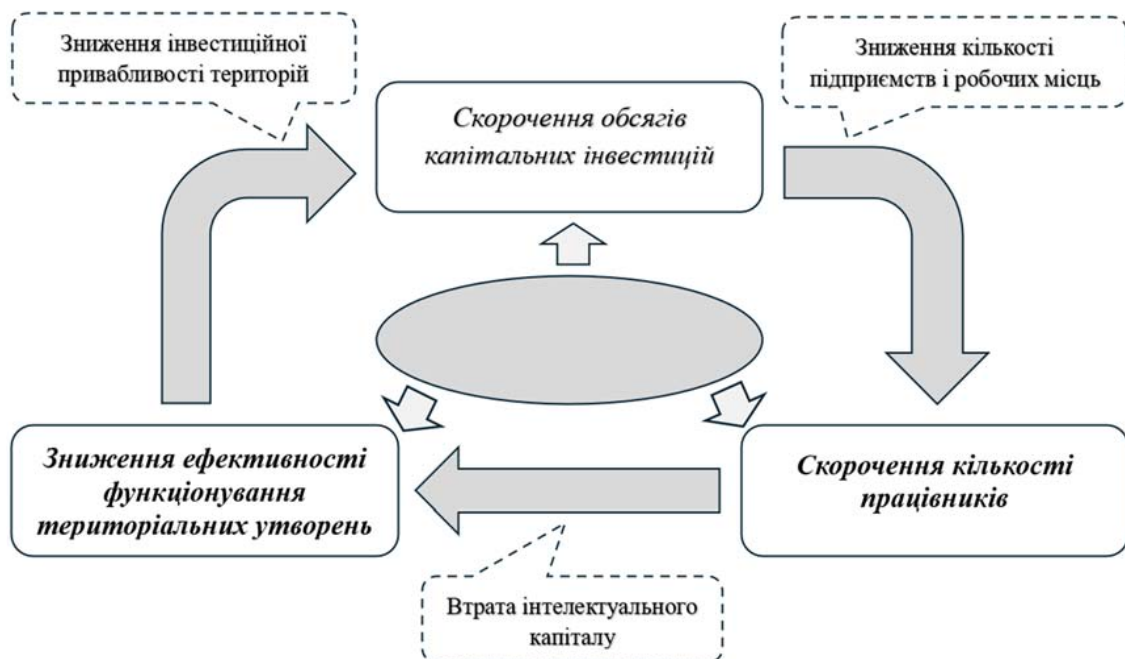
Зниження інвестиційної привабливості територій

Зниження кількості підприємств і робочих місць

Скорочення обсягів капітальних інвестицій

Зниження ефективності функціонування територіальних утворень

Скорочення кількості працівників

Втрата інтелектуального капіталу